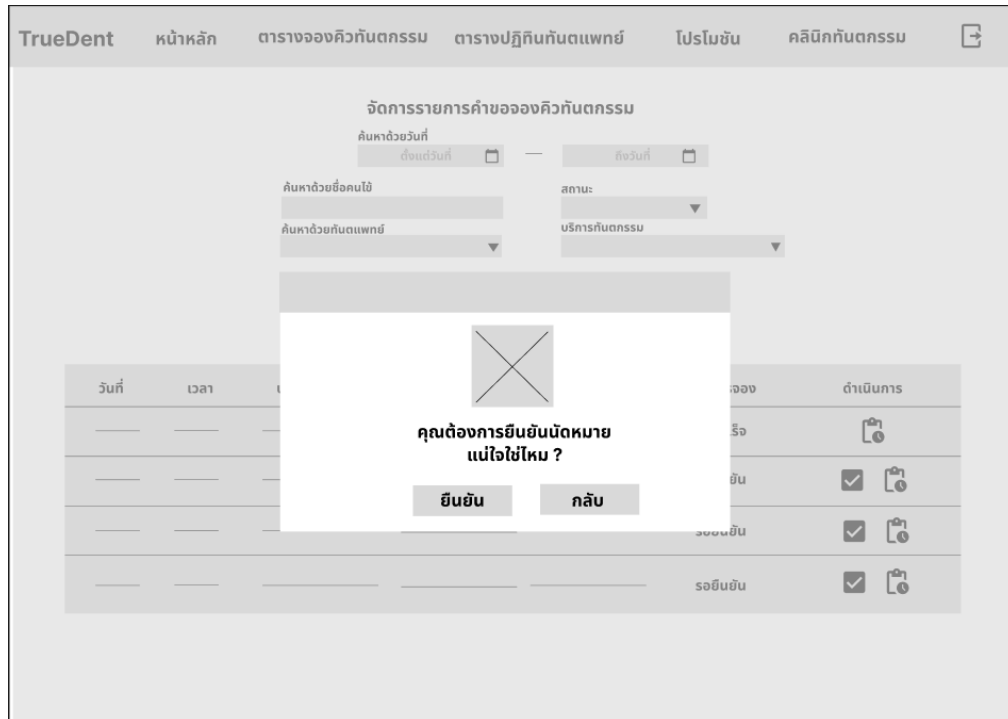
TrueDent หน้าหลัก ตารางจองคิวทันตกรรม ตารางปฏิทินทันตแพทย์ โปรโมชัน คลินิกทันตกรรม

จัดการรายการคำขอจองคิวทันตกรรม

ค้นหาด้วยวันที่
ตั้งแต่วันที่ — ถึงวันที่

ค้นหาด้วยชื่อคนไข้
สถานะ
ค้นหาด้วยทันตแพทย์
บริการทันตกรรม

| วันที่ | เวลา | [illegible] | | | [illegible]จอง | ดำเนินการ |
|---|---|---|---|---|---|---|
| | | | | | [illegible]ร็จ | |
| | | | | | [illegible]ยัน | |
| | | | | | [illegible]ยัน | |
| | | | | | รอยืนยัน | |

คุณต้องการยืนยันนัดหมาย แน่ใจใช่ไหม ?

ยืนยัน กลับ